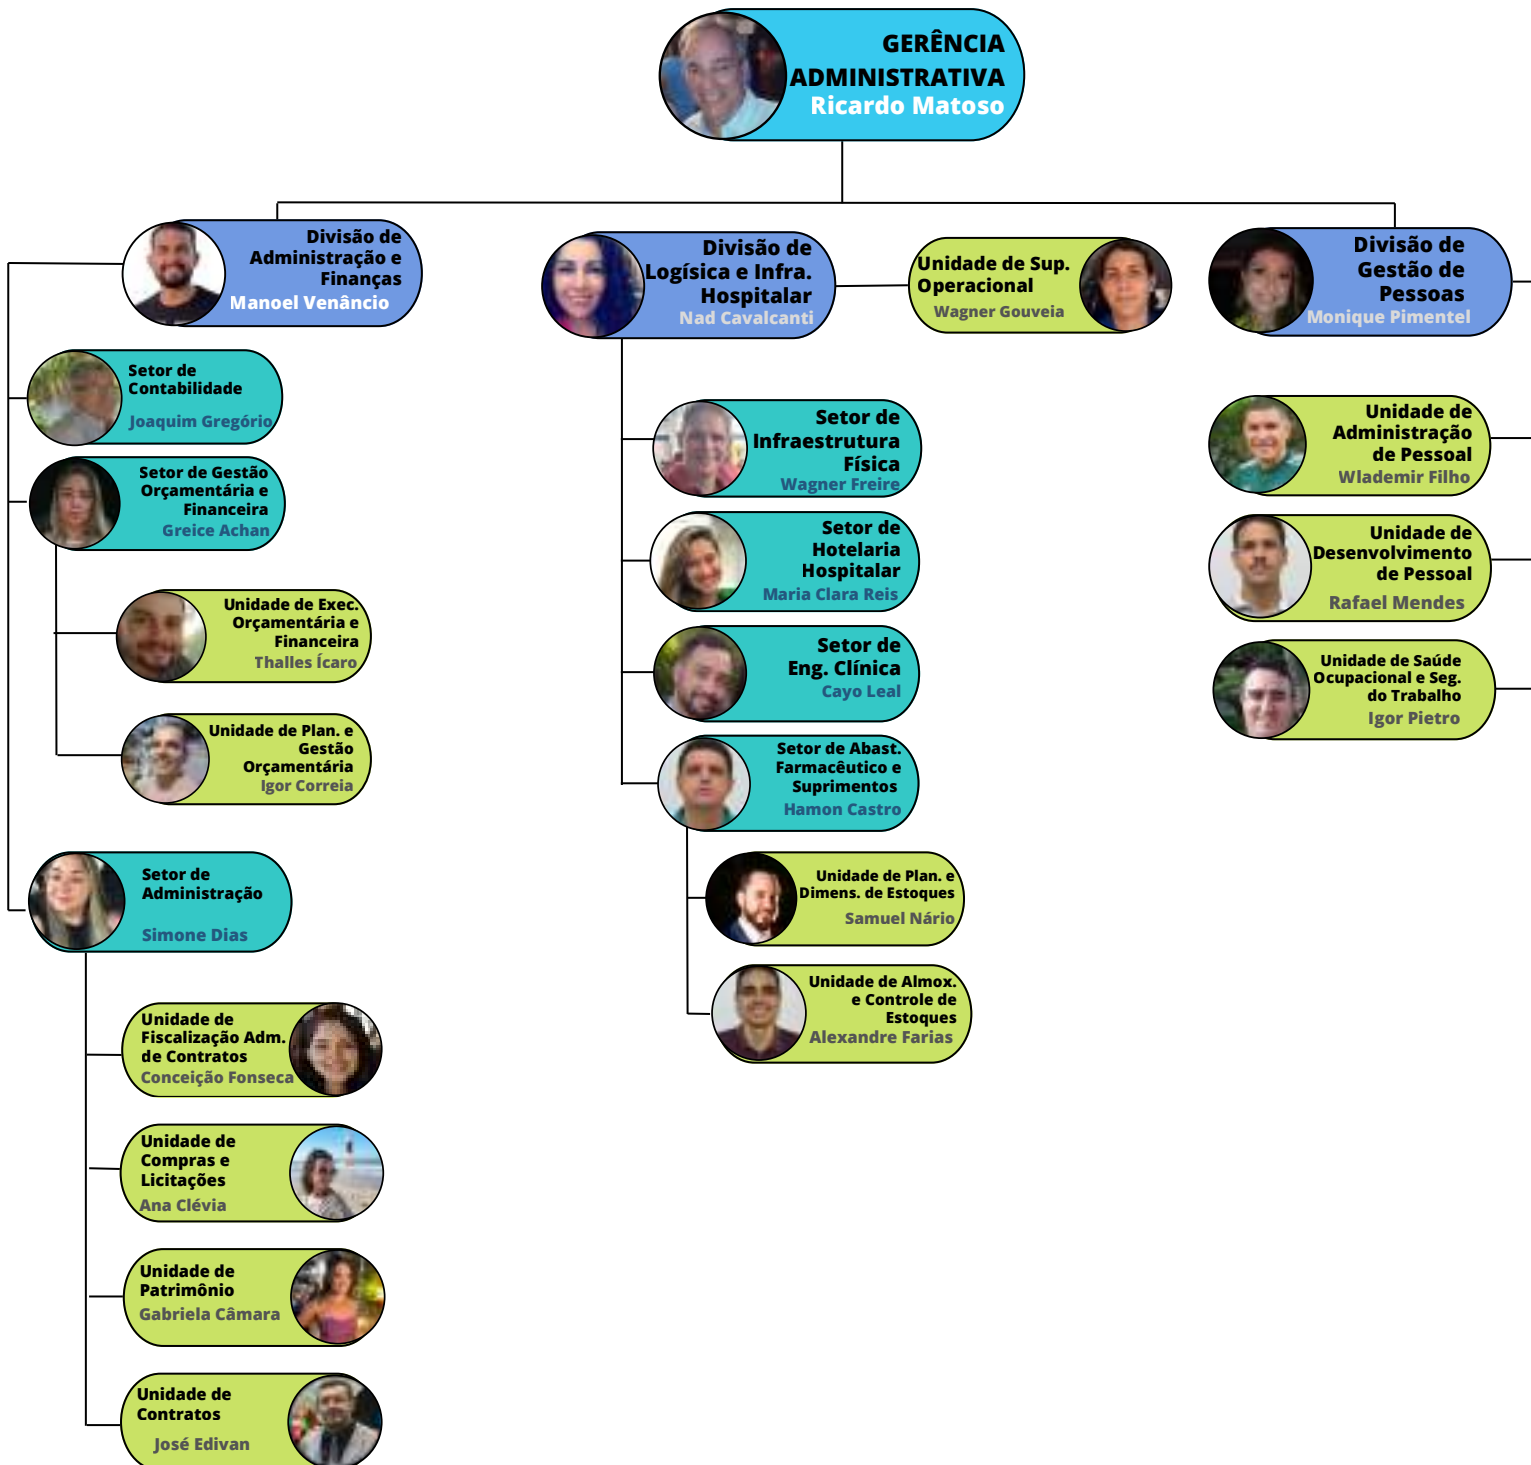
GERÊNCIA ADMINISTRATIVA
Ricardo Matoso

Divisão de Administração e Finanças
Manoel Venâncio

Setor de Contabilidade
Joaquim Gregório

Setor de Gestão Orçamentária e Financeira
Greice Achan

Unidade de Exec. Orçamentária e Financeira
Thalles Ícaro

Unidade de Plan. e Gestão Orçamentária
Igor Correia

Setor de Administração
Simone Dias

Unidade de Fiscalização Adm. de Contratos
Conceição Fonseca

Unidade de Compras e Licitações
Ana Clévia

Unidade de Patrimônio
Gabriela Câmara

Unidade de Contratos
José Edivan

Divisão de Logística e Infra. Hospitalar
Nad Cavalcanti

Unidade de Sup. Operacional
Wagner Gouveia

Setor de Infraestrutura Física
Wagner Freire

Setor de Hotelaria Hospitalar
Maria Clara Reis

Setor de Eng. Clínica
Cayo Leal

Setor de Abast. Farmacêutico e Suprimentos
Hamon Castro

Unidade de Plan. e Dimens. de Estoques
Samuel Nário

Unidade de Almox. e Controle de Estoques
Alexandre Farias

Divisão de Gestão de Pessoas
Monique Pimentel

Unidade de Administração de Pessoal
Wlademir Filho

Unidade de Desenvolvimento de Pessoal
Rafael Mendes

Unidade de Saúde Ocupacional e Seg. do Trabalho
Igor Pietro